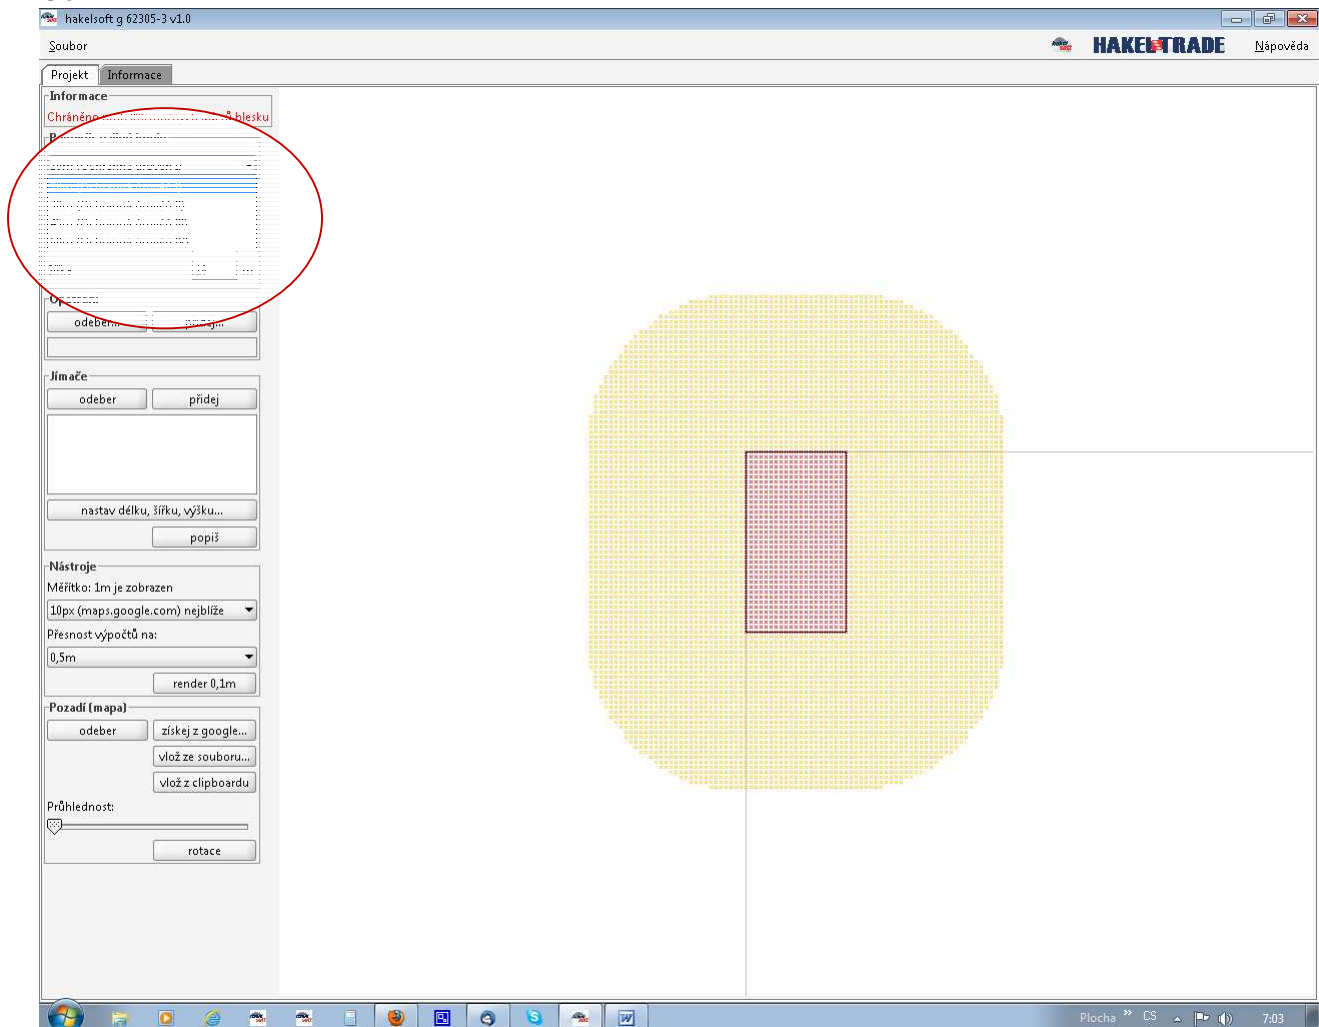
hakelsoft g 62305-3 v1.0

Soubor

HAKEL TRADE

Nápověda

Projekt

Informace

Informace

Chráněno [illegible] blesku

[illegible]

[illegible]

Op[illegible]

odeber...

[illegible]

Jímače

odeber

přidej

nastav délku, šířku, výšku...

popiš

Nástroje

Měřítko: 1m je zobrazen

10px (maps.google.com) nejblíže

Přesnost výpočtů na:

0,5m

render 0,1m

Pozadí (mapa)

odeber

získej z google...

vlož ze souboru...

vlož z clipboardu

Průhlednost:

rotace

Plocha

CS

7:03